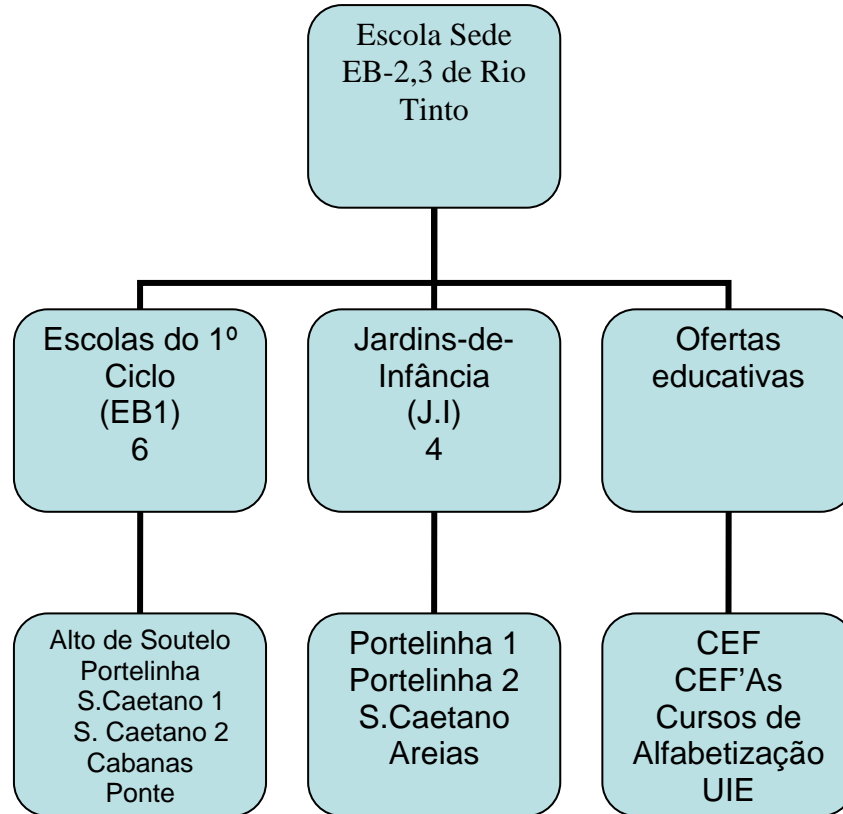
Escola Sede EB-2,3 de Rio Tinto

Escolas do 1º Ciclo (EB1) 6

Jardins-de-Infância (J.I) 4

Ofertas educativas

Alto de Soutelo
Portelinha
S.Caetano 1
S. Caetano 2
Cabanas
Ponte

Portelinha 1
Portelinha 2
S.Caetano
Areias

CEF
CEF'As
Cursos de Alfabetização
UIE